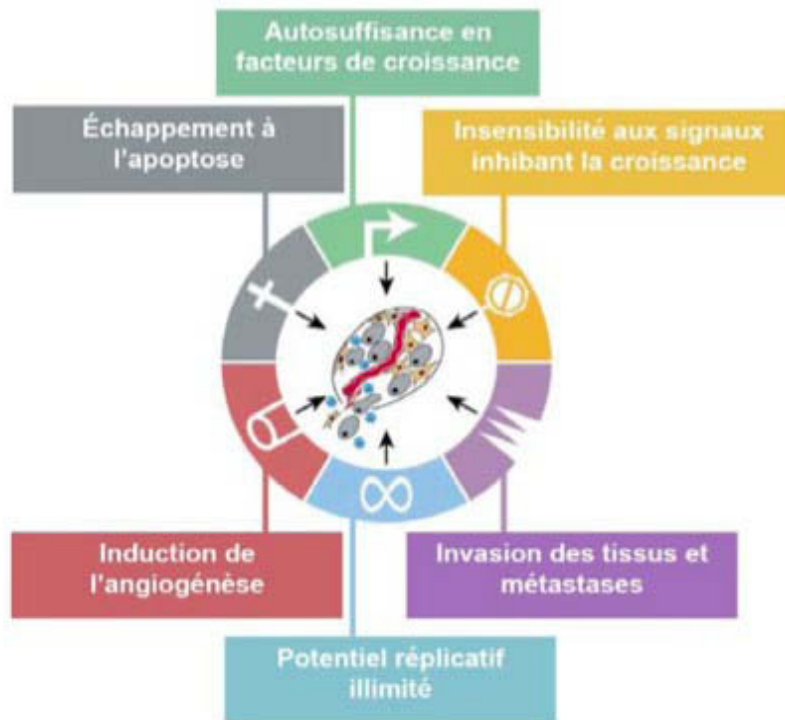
Autosuffisance en facteurs de croissance

Échappement à l'apoptose

Insensibilité aux signaux inhibant la croissance

Induction de l'angiogénèse

Invasion des tissus et métastases

Potentiel réplicatif illimité